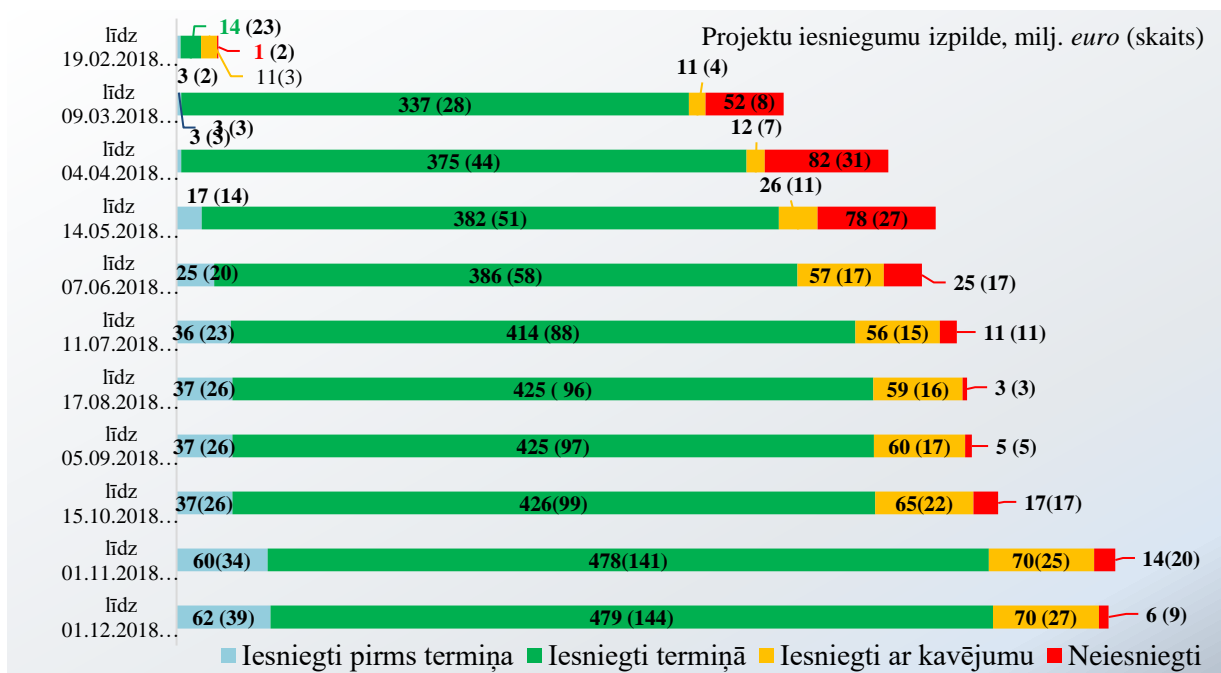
Projektu iesniegumu izpilde, milj. *euro* (skaits)

līdz 19.02.2018…
14 (23)
1 (2)
11(3)

līdz 09.03.2018…
3 (2)
337 (28)
11 (4)
52 (8)

līdz 04.04.2018…
3 (3)
3 (3)
375 (44)
12 (7)
82 (31)

līdz 14.05.2018…
17 (14)
382 (51)
26 (11)
78 (27)

līdz 07.06.2018…
25 (20)
386 (58)
57 (17)
25 (17)

līdz 11.07.2018…
36 (23)
414 (88)
56 (15)
11 (11)

līdz 17.08.2018…
37 (26)
425 ( 96)
59 (16)
3 (3)

līdz 05.09.2018…
37 (26)
425 (97)
60 (17)
5 (5)

līdz 15.10.2018…
37(26)
426(99)
65(22)
17(17)

līdz 01.11.2018…
60(34)
478(141)
70(25)
14(20)

līdz 01.12.2018…
62 (39)
479 (144)
70 (27)
6 (9)

Iesniegti pirms termiņa
Iesniegti termiņā
Iesniegti ar kavējumu
Neiesniegti